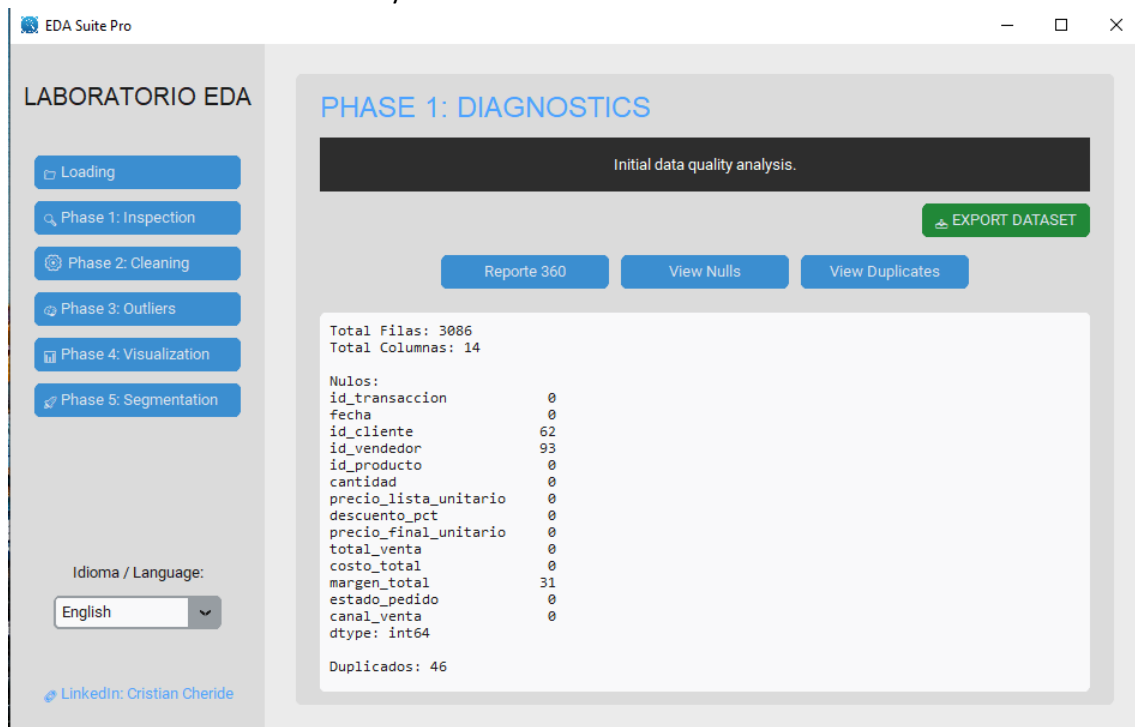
EDA Suite Pro

LABORATORIO EDA

Loading
Phase 1: Inspection
Phase 2: Cleaning
Phase 3: Outliers
Phase 4: Visualization
Phase 5: Segmentation

Idioma / Language:
English

LinkedIn: Cristian Cheride

PHASE 1: DIAGNOSTICS

Initial data quality analysis.

EXPORT DATASET

Reporte 360
View Nulls
View Duplicates

Total Filas: 3086
Total Columnas: 14

Nulos:
id_transaccion 0
fecha 0
id_cliente 62
id_vendedor 93
id_producto 0
cantidad 0
precio_lista_unitario 0
descuento_pct 0
precio_final_unitario 0
total_venta 0
costo_total 0
margen_total 31
estado_pedido 0
canal_venta 0
dtype: int64

Duplicados: 46